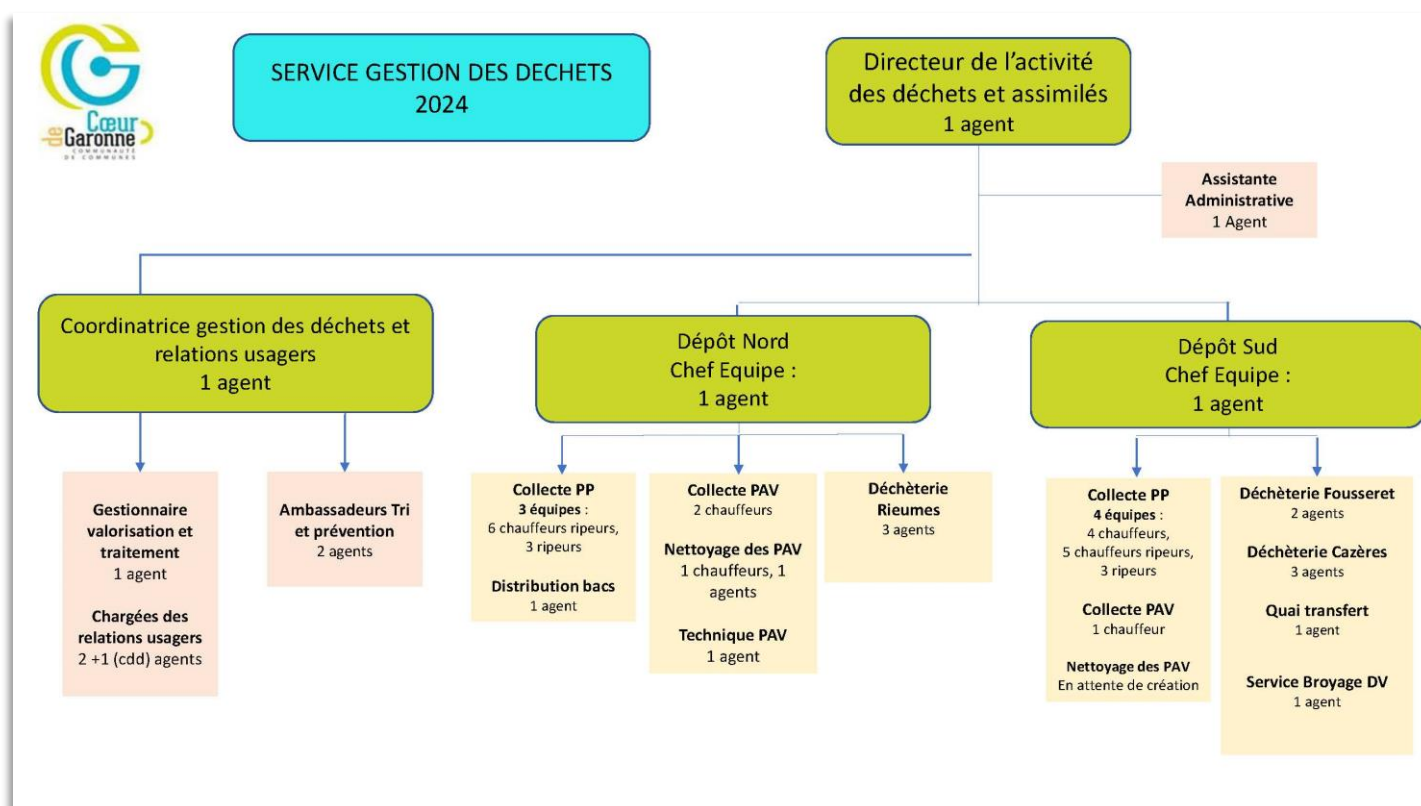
Cœur de Garonne
COMMUNAUTÉ DE COMMUNES

SERVICE GESTION DES DECHETS
2024

Directeur de l'activité des déchets et assimilés
1 agent

Assistante Administrative
1 Agent

Coordinatrice gestion des déchets et relations usagers
1 agent

Dépôt Nord
Chef Equipe :
1 agent

Dépôt Sud
Chef Equipe :
1 agent

Gestionnaire valorisation et traitement
1 agent

Chargées des relations usagers
2 +1 (cdd) agents

Ambassadeurs Tri et prévention
2 agents

Collecte PP
3 équipes :
6 chauffeurs ripeurs,
3 ripeurs

Distribution bacs
1 agent

Collecte PAV
2 chauffeurs

Nettoyage des PAV
1 chauffeurs, 1 agents

Technique PAV
1 agent

Déchèterie Rieumes
3 agents

Collecte PP
4 équipes :
4 chauffeurs,
5 chauffeurs ripeurs,
3 ripeurs

Collecte PAV
1 chauffeur

Nettoyage des PAV
En attente de création

Déchèterie Fousseret
2 agents

Déchèterie Cazères
3 agents

Quai transfert
1 agent

Service Broyage DV
1 agent